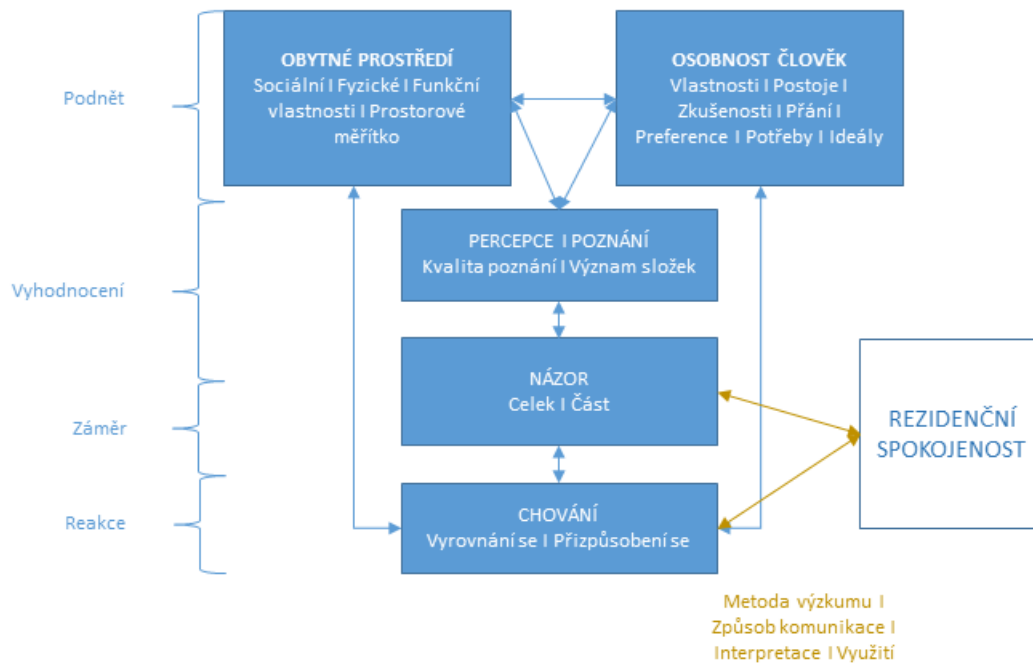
Podnět

Vyhodnocení

Záměr

Reakce

OBYTNÉ PROSTŘEDÍ
Sociální I Fyzické I Funkční vlastnosti I Prostorové měřítko

OSOBNOST ČLOVĚK
Vlastnosti I Postoje I Zkušenosti I Přání I Preference I Potřeby I Ideály

PERCEPCE I POZNÁNÍ
Kvalita poznání I Význam složek

NÁZOR
Celek I Část

CHOVÁNÍ
Vyrovnání se I Přizpůsobení se

REZIDENČNÍ SPOKOJENOST

Metoda výzkumu I
Způsob komunikace I
Interpretace I Využití